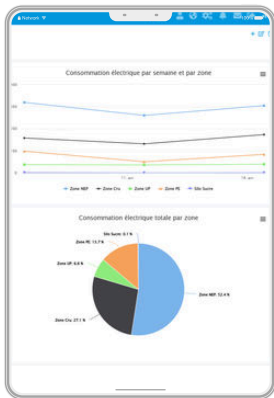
Network

Consommation électrique par semaine et par zone

600
400
200
0

- Zone NEP - Zone Cru - Zone UF - Zone PE - Site Sucre

Consommation électrique totale par zone

Zone PE: 13.7 %
Site Sucre: 0.1 %
Zone UF: 6.6 %
Zone Cru: 27.1 %
Zone NEP: 52.4 %